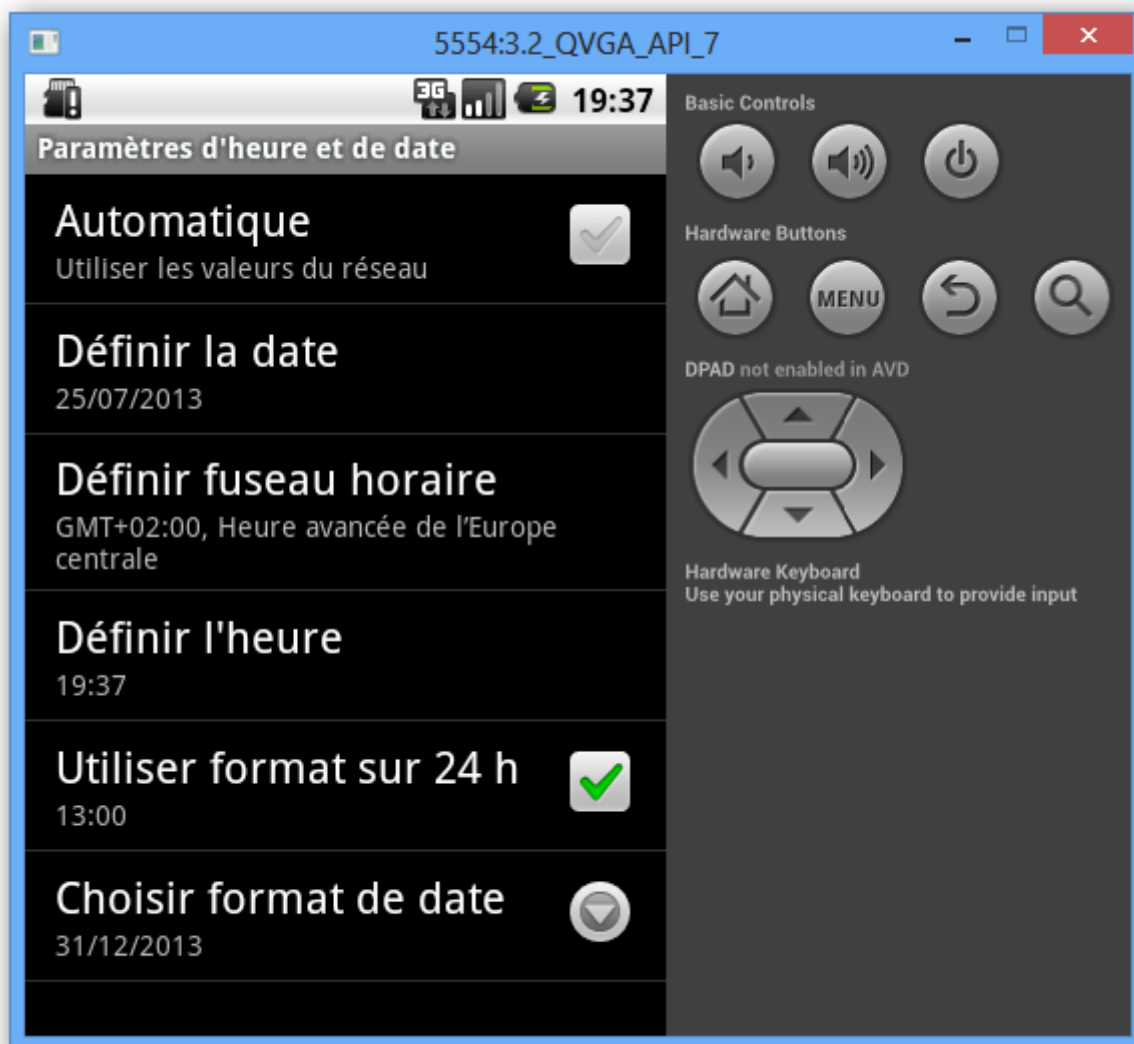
5554:3.2_QVGA_API_7

3G 19:37

Paramètres d'heure et de date

Automatique
Utiliser les valeurs du réseau

Définir la date
25/07/2013

Définir fuseau horaire
GMT+02:00, Heure avancée de l'Europe centrale

Définir l'heure
19:37

Utiliser format sur 24 h
13:00

Choisir format de date
31/12/2013

Basic Controls

Hardware Buttons

MENU

DPAD not enabled in AVD

Hardware Keyboard
Use your physical keyboard to provide input